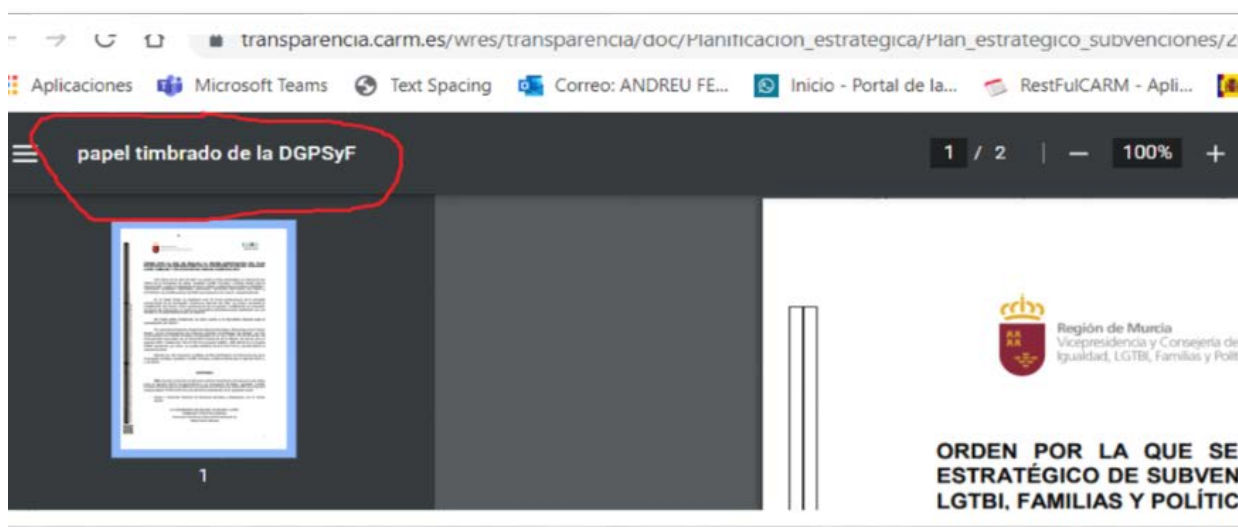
transparencia.carm.es/wres/transparencia/doc/Planificacion_estrategica/Plan_estrategico_subvenciones/2

Aplicaciones Microsoft Teams Text Spacing Correo: ANDREU FE... Inicio - Portal de la... RestFulCARM - Apli...

papel timbrado de la DGPSyF

1 / 2 — 100% +

1

Región de Murcia
Vicepresidencia y Consejería de
Igualdad, LGTBI, Familias y Polít

ORDEN POR LA QUE SE
ESTRATÉGICO DE SUBVEN
LGTBI, FAMILIAS Y POLÍTIC